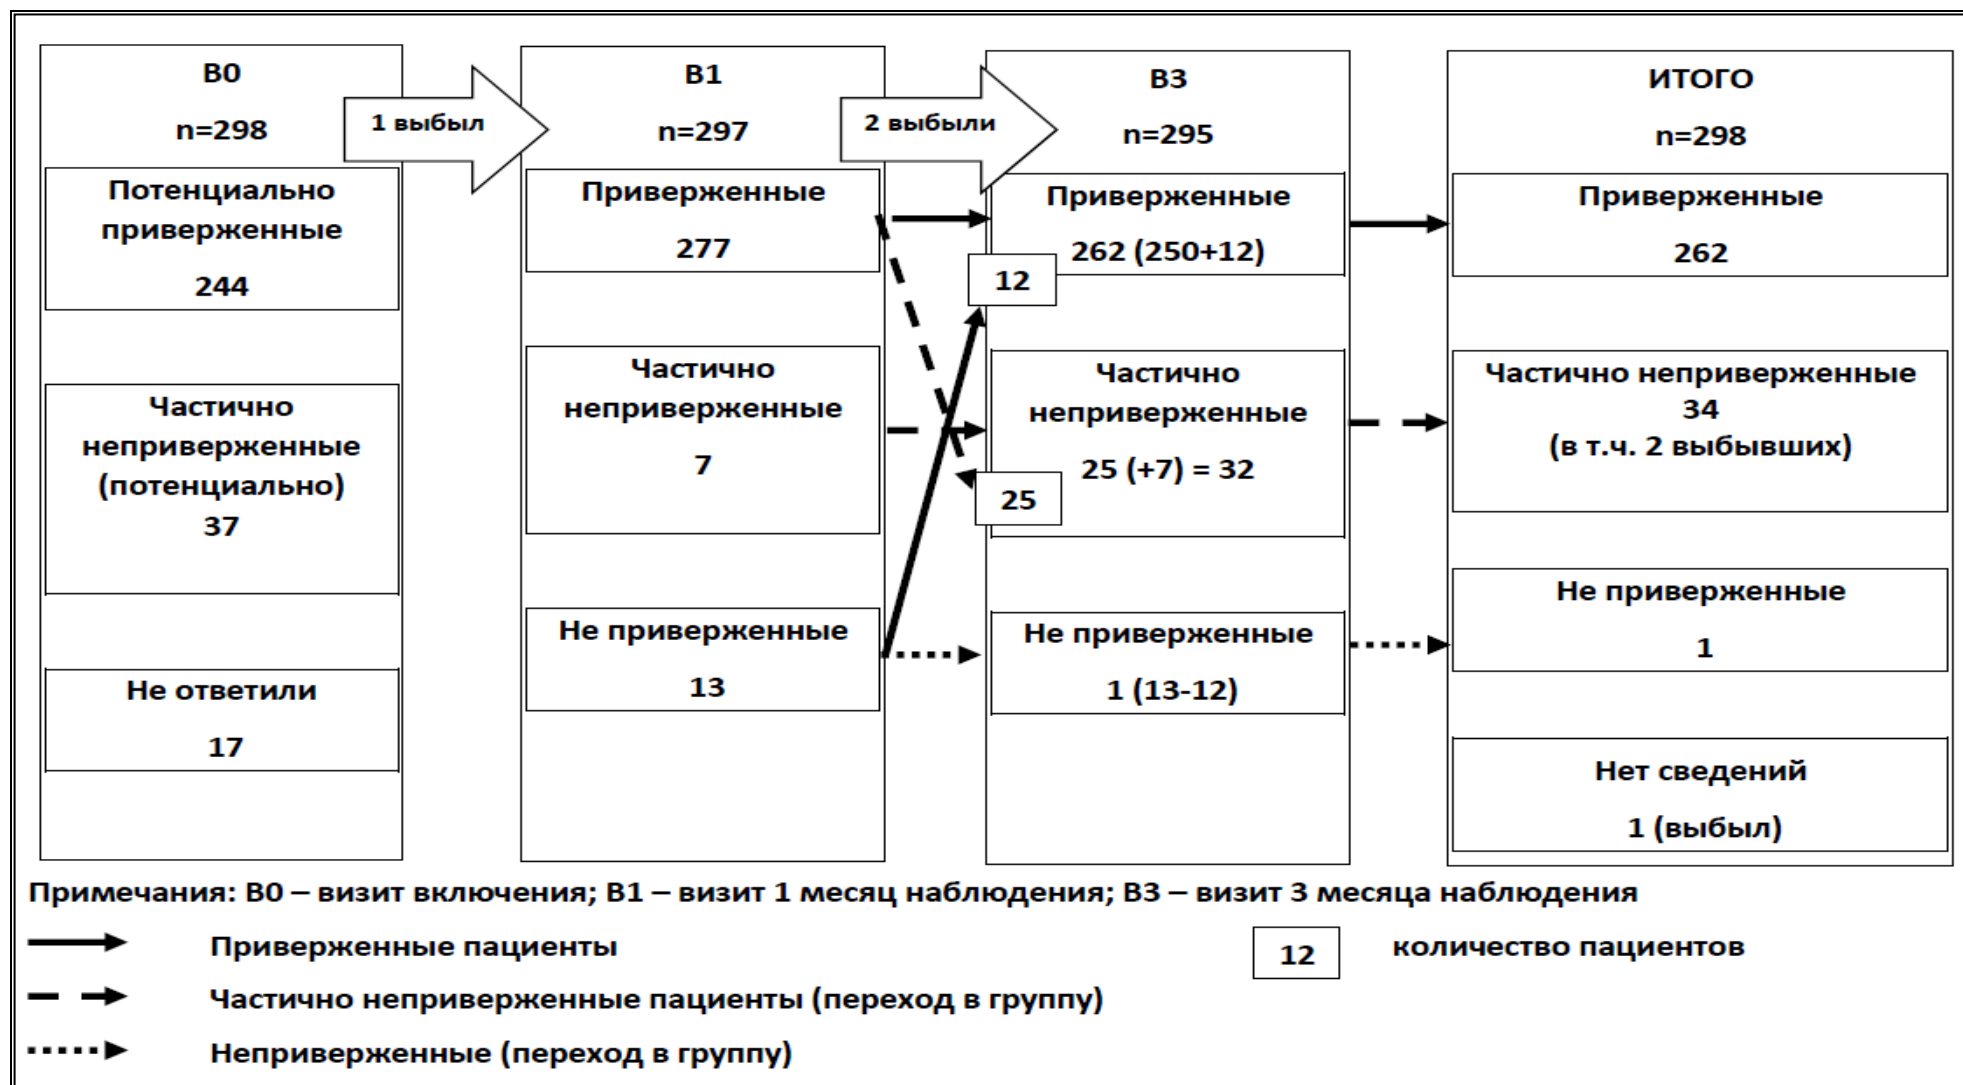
В0

n=298

Потенциально приверженные

244

Частично неприверженные (потенциально)

37

Не ответили

17

1 выбыл

В1

n=297

Приверженные

277

Частично неприверженные

7

Не приверженные

13

2 выбыли

В3

n=295

Приверженные

262 (250+12)

12

Частично неприверженные

25 (+7) = 32

25

Не приверженные

1 (13-12)

ИТОГО

n=298

Приверженные

262

Частично неприверженные

34

(в т.ч. 2 выбывших)

Не приверженные

1

Нет сведений

1 (выбыл)

Примечания: В0 – визит включения; В1 – визит 1 месяц наблюдения; В3 – визит 3 месяца наблюдения

Приверженные пациенты

12 количество пациентов

Частично неприверженные пациенты (переход в группу)

Неприверженные (переход в группу)